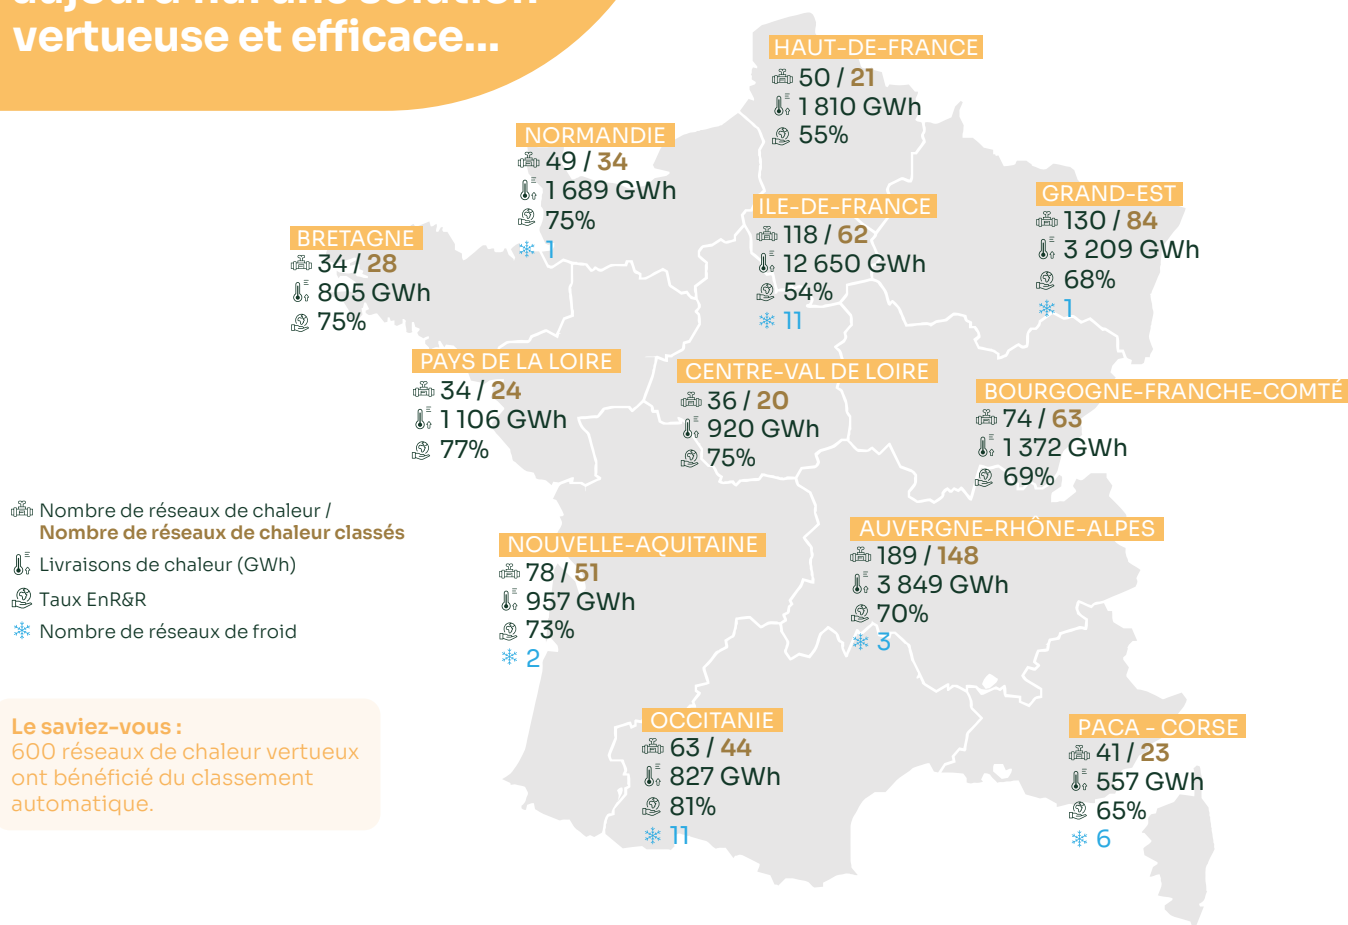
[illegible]
vertueuse et efficace...

HAUT-DE-FRANCE
50 / 21
1 810 GWh
55%

NORMANDIE
49 / 34
1 689 GWh
75%
1

ILE-DE-FRANCE
118 / 62
12 650 GWh
54%
11

GRAND-EST
130 / 84
3 209 GWh
68%
1

BRETAGNE
34 / 28
805 GWh
75%

PAYS DE LA LOIRE
34 / 24
1 106 GWh
77%

CENTRE-VAL DE LOIRE
36 / 20
920 GWh
75%

BOURGOGNE-FRANCHE-COMTÉ
74 / 63
1 372 GWh
69%

Nombre de réseaux de chaleur /
Nombre de réseaux de chaleur classés
Livraisons de chaleur (GWh)
Taux EnR&R
Nombre de réseaux de froid

NOUVELLE-AQUITAINE
78 / 51
957 GWh
73%
2

AUVERGNE-RHÔNE-ALPES
189 / 148
3 849 GWh
70%
3

Le saviez-vous :
600 réseaux de chaleur vertueux ont bénéficié du classement automatique.

OCCITANIE
63 / 44
827 GWh
81%
11

PACA - CORSE
41 / 23
557 GWh
65%
6